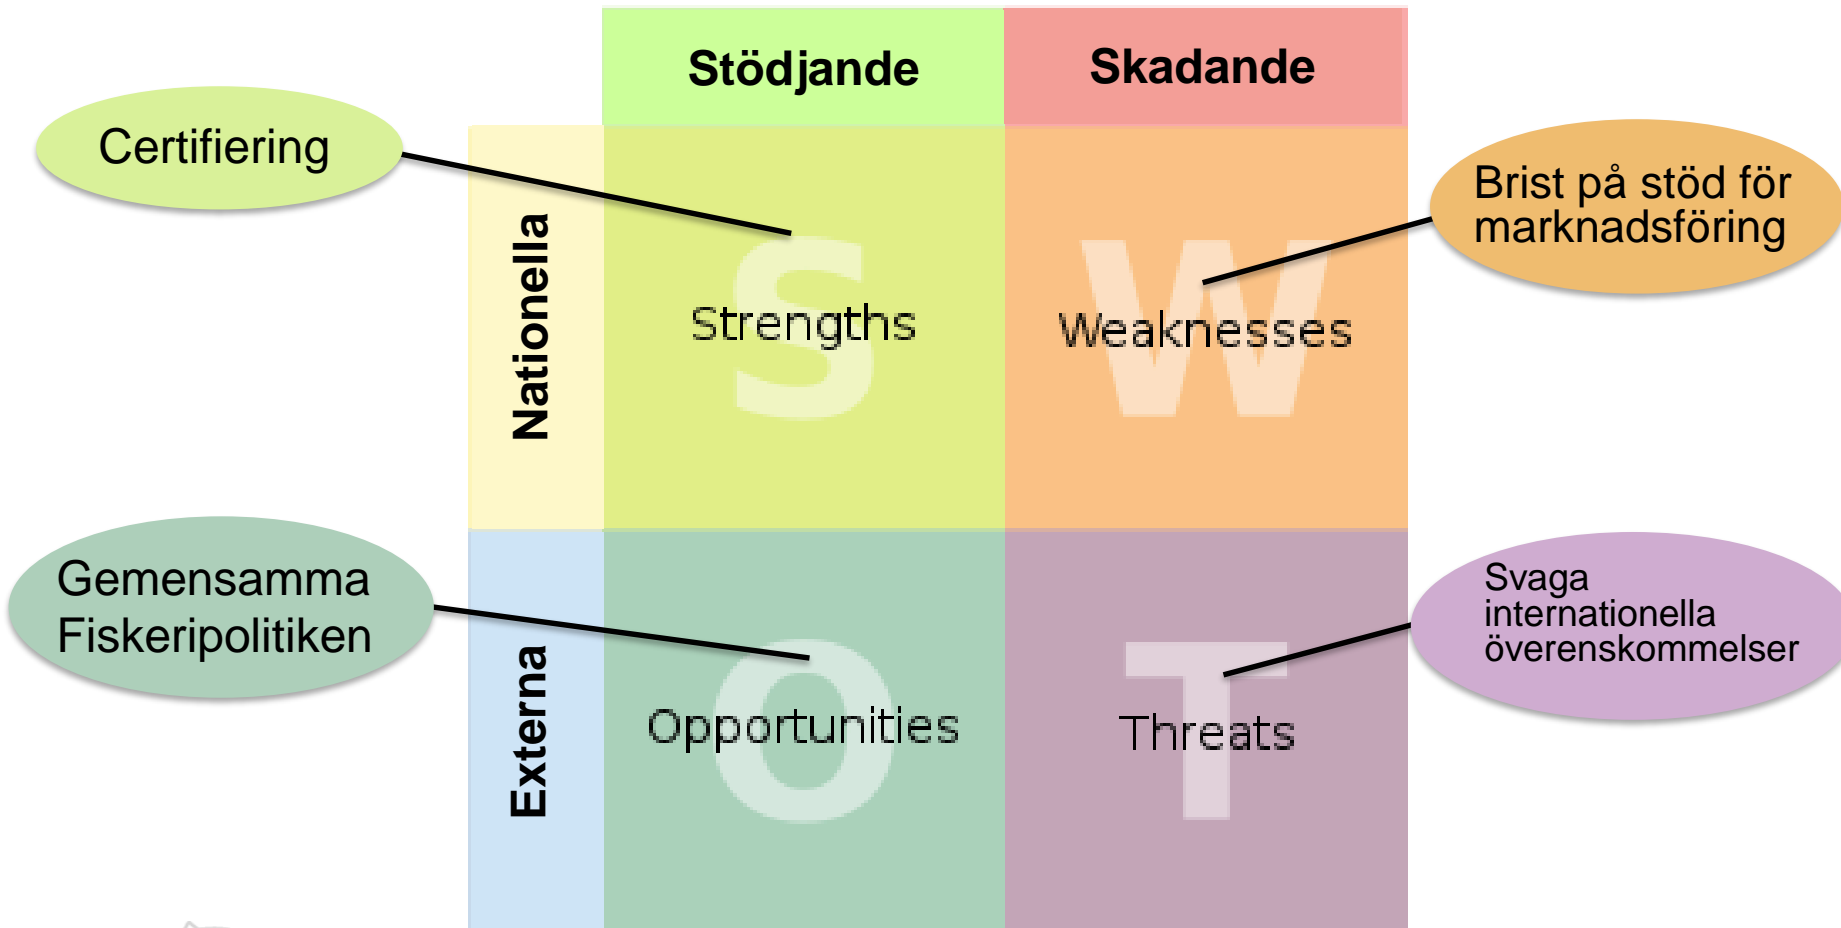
Stödjande

Skadande

Certifiering

Nationella

S

Strengths

W

Weaknesses

Brist på stöd för marknadsföring

Gemensamma Fiskeripolitiken

Externa

O

Opportunities

T

Threats

Svaga internationella överenskommelser